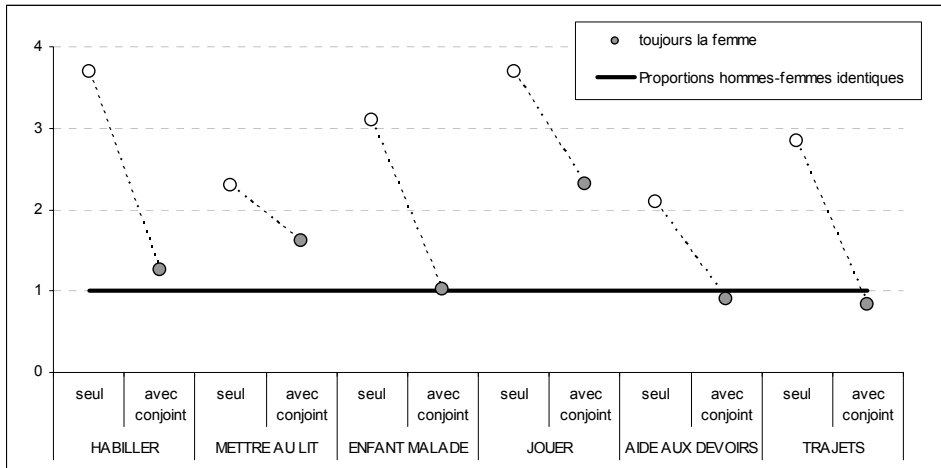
toujours la femme

Proportions hommes-femmes identiques

4
3
2
1
0

| seul | avec conjoint | seul | avec conjoint | seul | avec conjoint | seul | avec conjoint | seul | avec conjoint | seul | avec conjoint |
|---|---|---|---|---|---|---|---|---|---|---|---|
| HABILLER | | METTRE AU LIT | | ENFANT MALADE | | JOUER | | AIDE AUX DEVOIRS | | TRAJETS | |